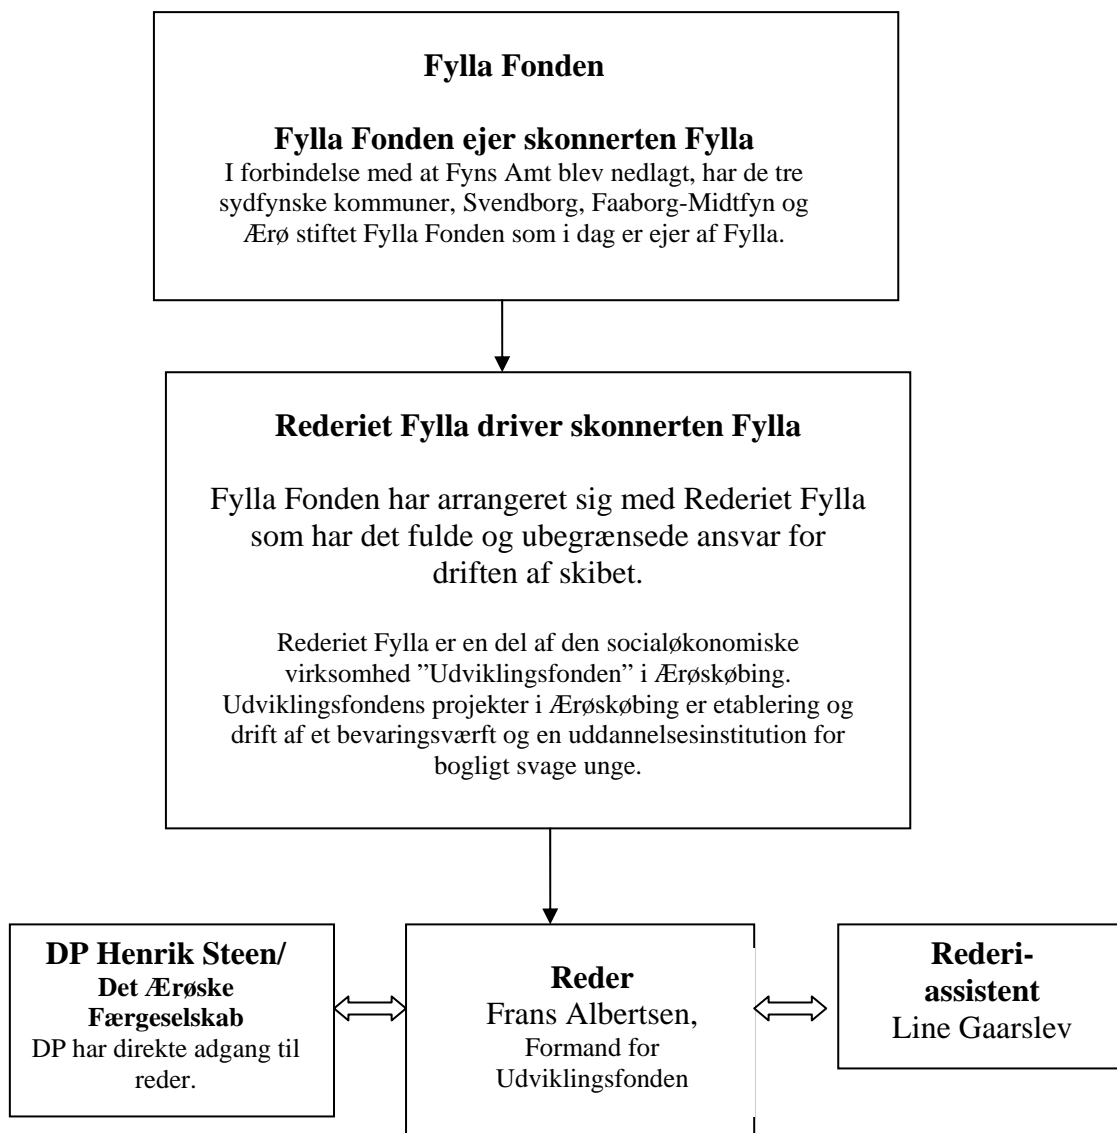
Fylla Fonden

Fylla Fonden ejer skonnerten Fylla
I forbindelse med at Fyns Amt blev nedlagt, har de tre sydfynske kommuner, Svendborg, Faaborg-Midtfyn og Ærø stiftet Fylla Fonden som i dag er ejer af Fylla.

Rederiet Fylla driver skonnerten Fylla

Fylla Fonden har arrangeret sig med Rederiet Fylla som har det fulde og ubegrænsede ansvar for driften af skibet.

Rederiet Fylla er en del af den socialøkonomiske virksomhed "Udviklingsfonden" i Ærøskøbing. Udviklingsfondens projekter i Ærøskøbing er etablering og drift af et bevaringsværft og en uddannelsesinstitution for bogligt svage unge.

DP Henrik Steen/
Det Ærøske Færgeselskab
DP har direkte adgang til reder.

Reder
Frans Albertsen,
Formand for Udviklingsfonden

Rederi-assistent
Line Gaarslev